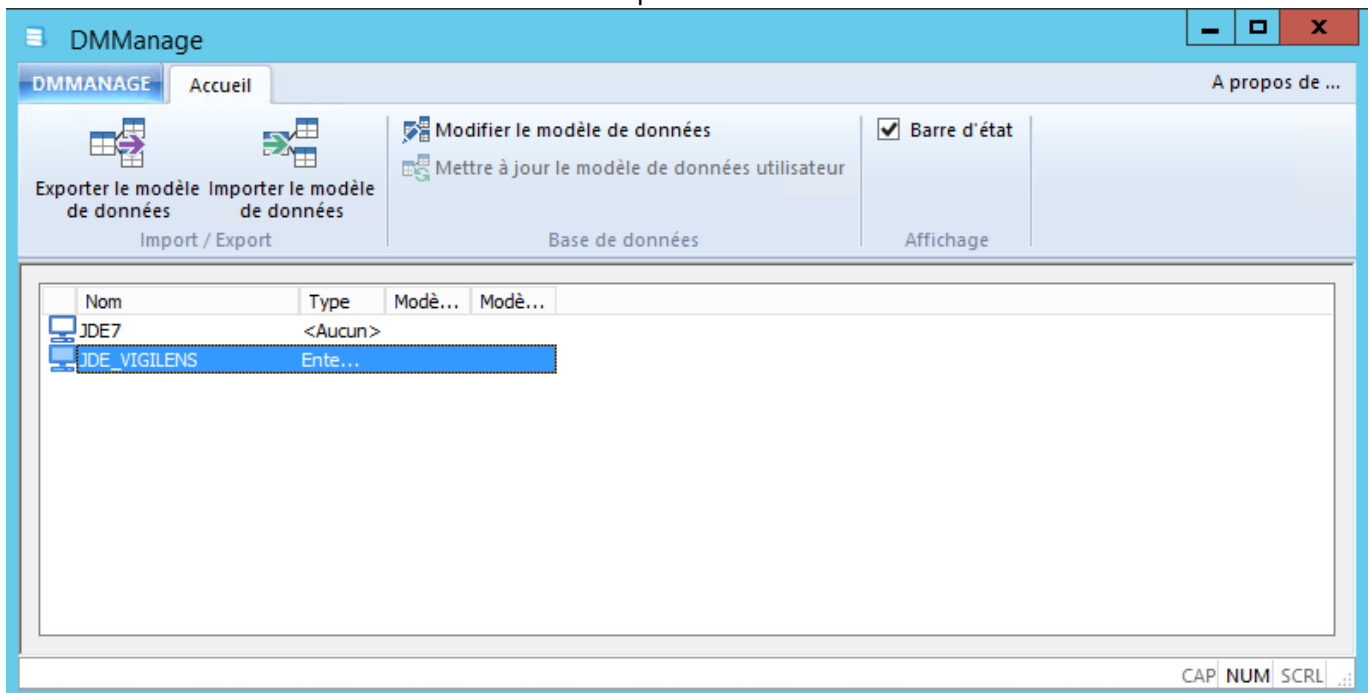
DMManage

DMMANAGE Accueil A propos de ...

Exporter le modèle de données
Importer le modèle de données
Import / Export

Modifier le modèle de données
Mettre à jour le modèle de données utilisateur
Base de données

Barre d'état
Affichage

| Nom | Type | Modè... | Modè... |
|---|---|---|---|
| JDE7 | <Aucun> | | |
| JDE_VIGILENS | Ente... | | |

CAP NUM SCRL